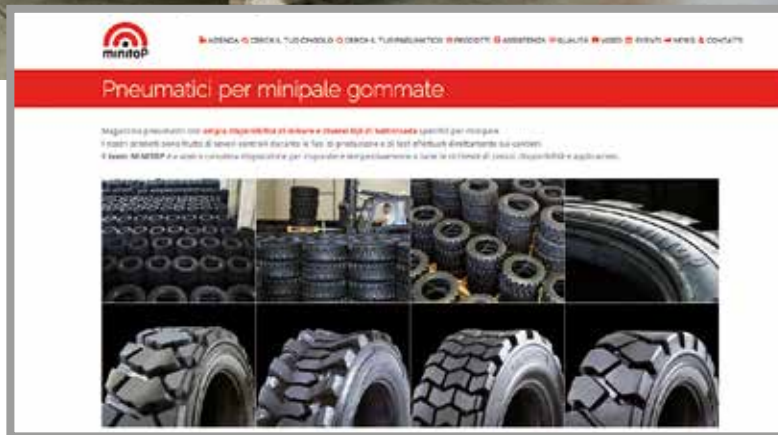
minitop

AZIENDA CERCA IL TUO CINGOLO CERCA IL TUO PNEUMATICO PRODOTTI ASSISTENZA QUALITÀ VIDEO EVENTI NEWS CONTATTI

Pneumatici per minipale gommate

Magazzino pneumatici con ampia disponibilità di misure e diametri di battistrada specifici per minipale.
I nostri prodotti sono frutto di severi controlli durante le fasi di produzione e di test effettuati direttamente sui cantieri.
Il team MINITOP è a vostra completa disposizione per rispondere tempestivamente a tutte le richieste di prezzi, disponibilità e applicazioni.